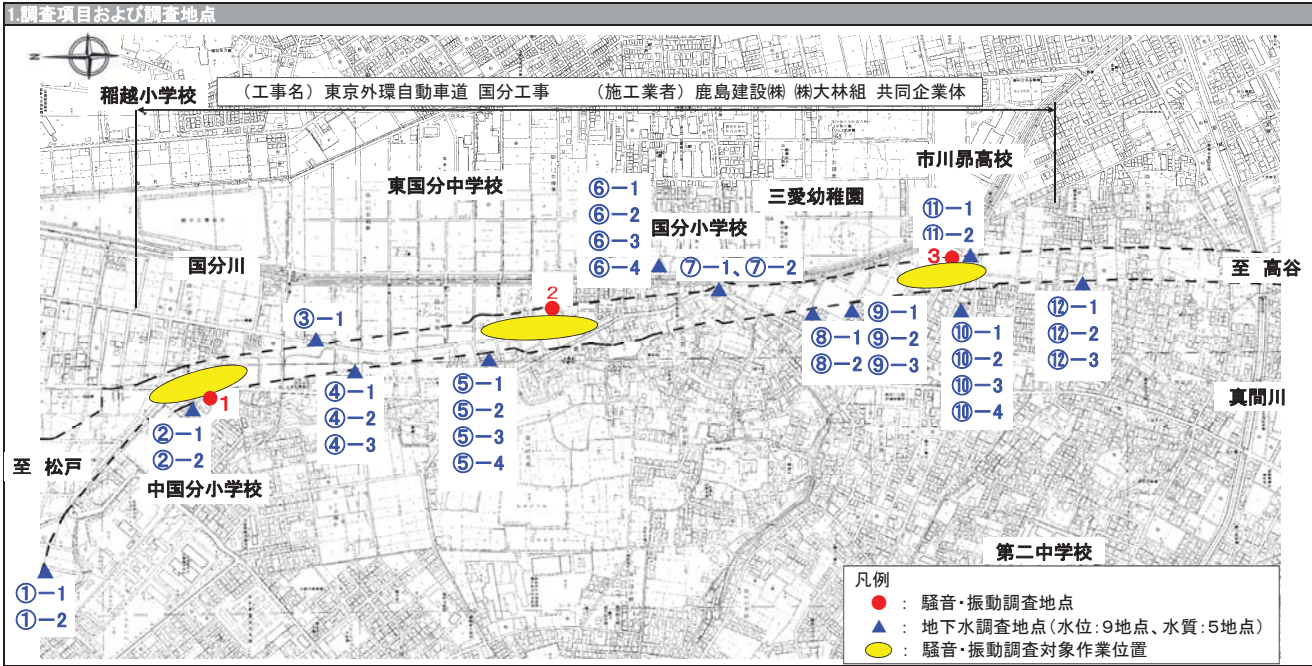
1.調査項目および調査地点

(工事名) 東京外環自動車道 国分工事 (施工業者) 鹿島建設㈱ ㈱大林組 共同企業体

稲越小学校

市川昴高校

東国分中学校

三愛幼稚園

国分小学校

国分川

至 高谷

至 松戸

中国分小学校

真間川

第二中学校

①−1
①−2

②−1
②−2

③−1

④−1
④−2
④−3

⑤−1
⑤−2
⑤−3
⑤−4

⑥−1
⑥−2
⑥−3
⑥−4

⑦−1、⑦−2

⑧−1
⑧−2

⑨−1
⑨−2
⑨−3

⑩−1
⑩−2
⑩−3
⑩−4

⑪−1
⑪−2

⑫−1
⑫−2
⑫−3

1

2

3

凡例
: 騒音・振動調査地点
: 地下水調査地点(水位:9地点、水質:5地点)
: 騒音・振動調査対象作業位置